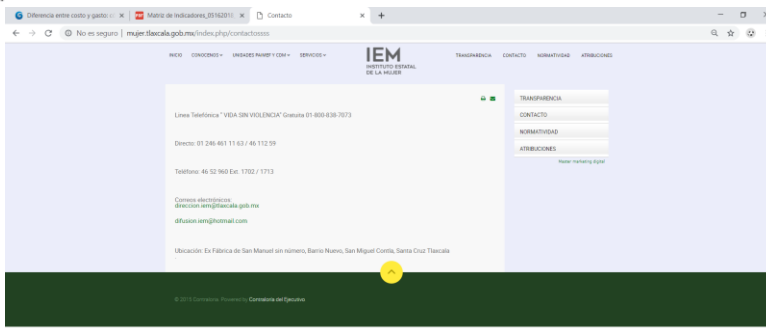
Diferencia entre costo y gasto: × | Matriz de Indicadores_05162018 × | Contacto × +

No es seguro | mujer.tlaxcala.gob.mx/index.php/contactossss

INICIO CONOCENOS UNIDADES PAIMEF Y CDM SERVICIOS

IEM
INSTITUTO ESTATAL DE LA MUJER

TRANSPARENCIA CONTACTO NORMATIVIDAD ATRIBUCIONES

Línea Telefónica " VIDA SIN VIOLENCIA" Gratuita 01-800-838-7073

Directo: 01 246 461 11 63 / 46 112 59

Teléfono: 46 52 960 Ext. 1702 / 1713

Correos electrónicos:
direccion.iem@tlaxcala.gob.mx

difusion.iem@hotmail.com

Ubicación: Ex Fábrica de San Manuel sin número, Barrio Nuevo, San Miguel Contla, Santa Cruz Tlaxcala

TRANSPARENCIA
CONTACTO
NORMATIVIDAD
ATRIBUCIONES

Hacer mejora digital

© 2015 Contraloría. Powered by Contraloría del Ejecutivo